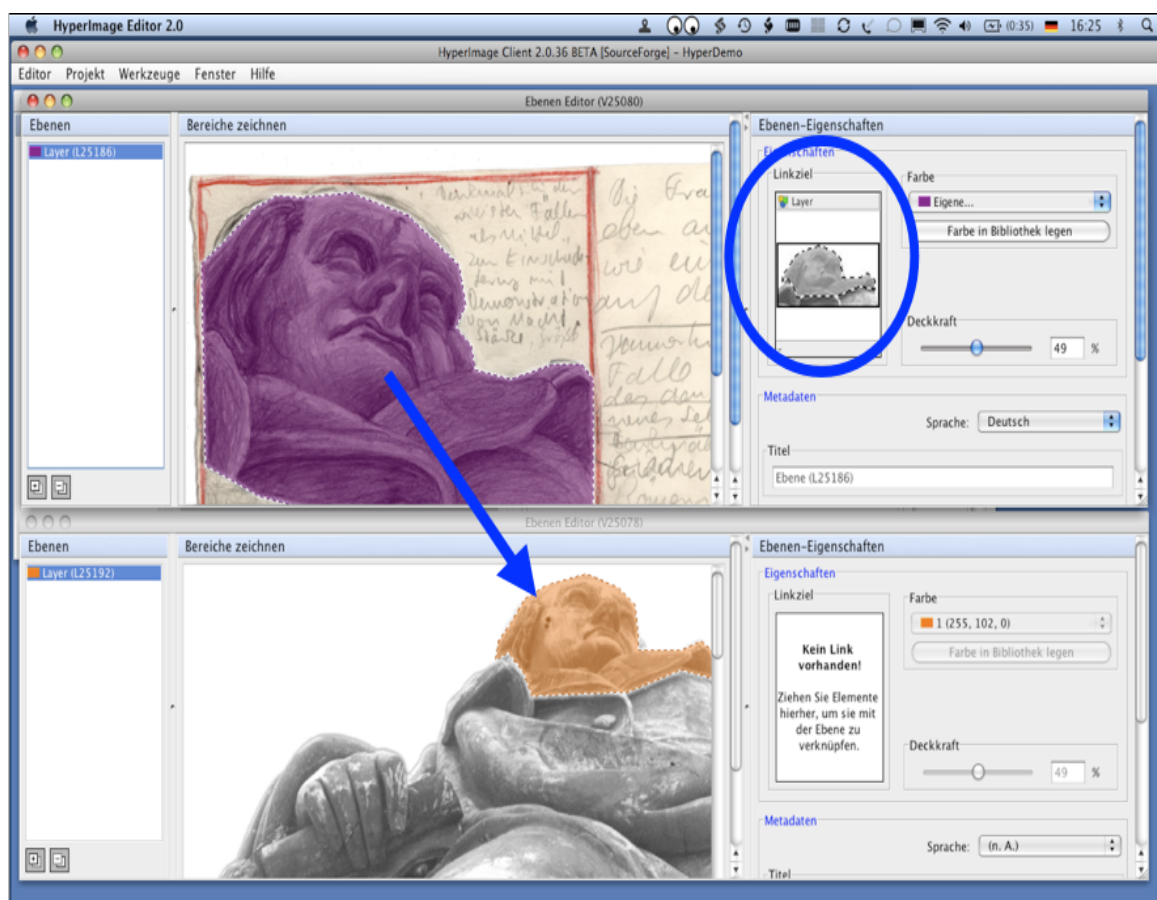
HyperImage Editor 2.0

(0:35) 16:25

HyperImage Client 2.0.36 BETA [SourceForge] - HyperDemo

Editor Projekt Werkzeuge Fenster Hilfe

Ebenen Editor (V25080)

Ebenen

Layer (L25186)

Bereiche zeichnen

Ebenen-Eigenschaften

Eigenschaften

Linkziel

Layer

Farbe

Eigene...

Farbe in Bibliothek legen

Deckkraft

49 %

Metadaten

Sprache: Deutsch

Titel

Ebene (L25186)

Ebenen Editor (V25078)

Ebenen

Layer (L25192)

Bereiche zeichnen

Ebenen-Eigenschaften

Eigenschaften

Linkziel

Kein Link vorhanden!

Ziehen Sie Elemente hierher, um sie mit der Ebene zu verknüpfen.

Farbe

1 (255, 102, 0)

Farbe in Bibliothek legen

Deckkraft

49 %

Metadaten

Sprache: (n. A.)

Titel